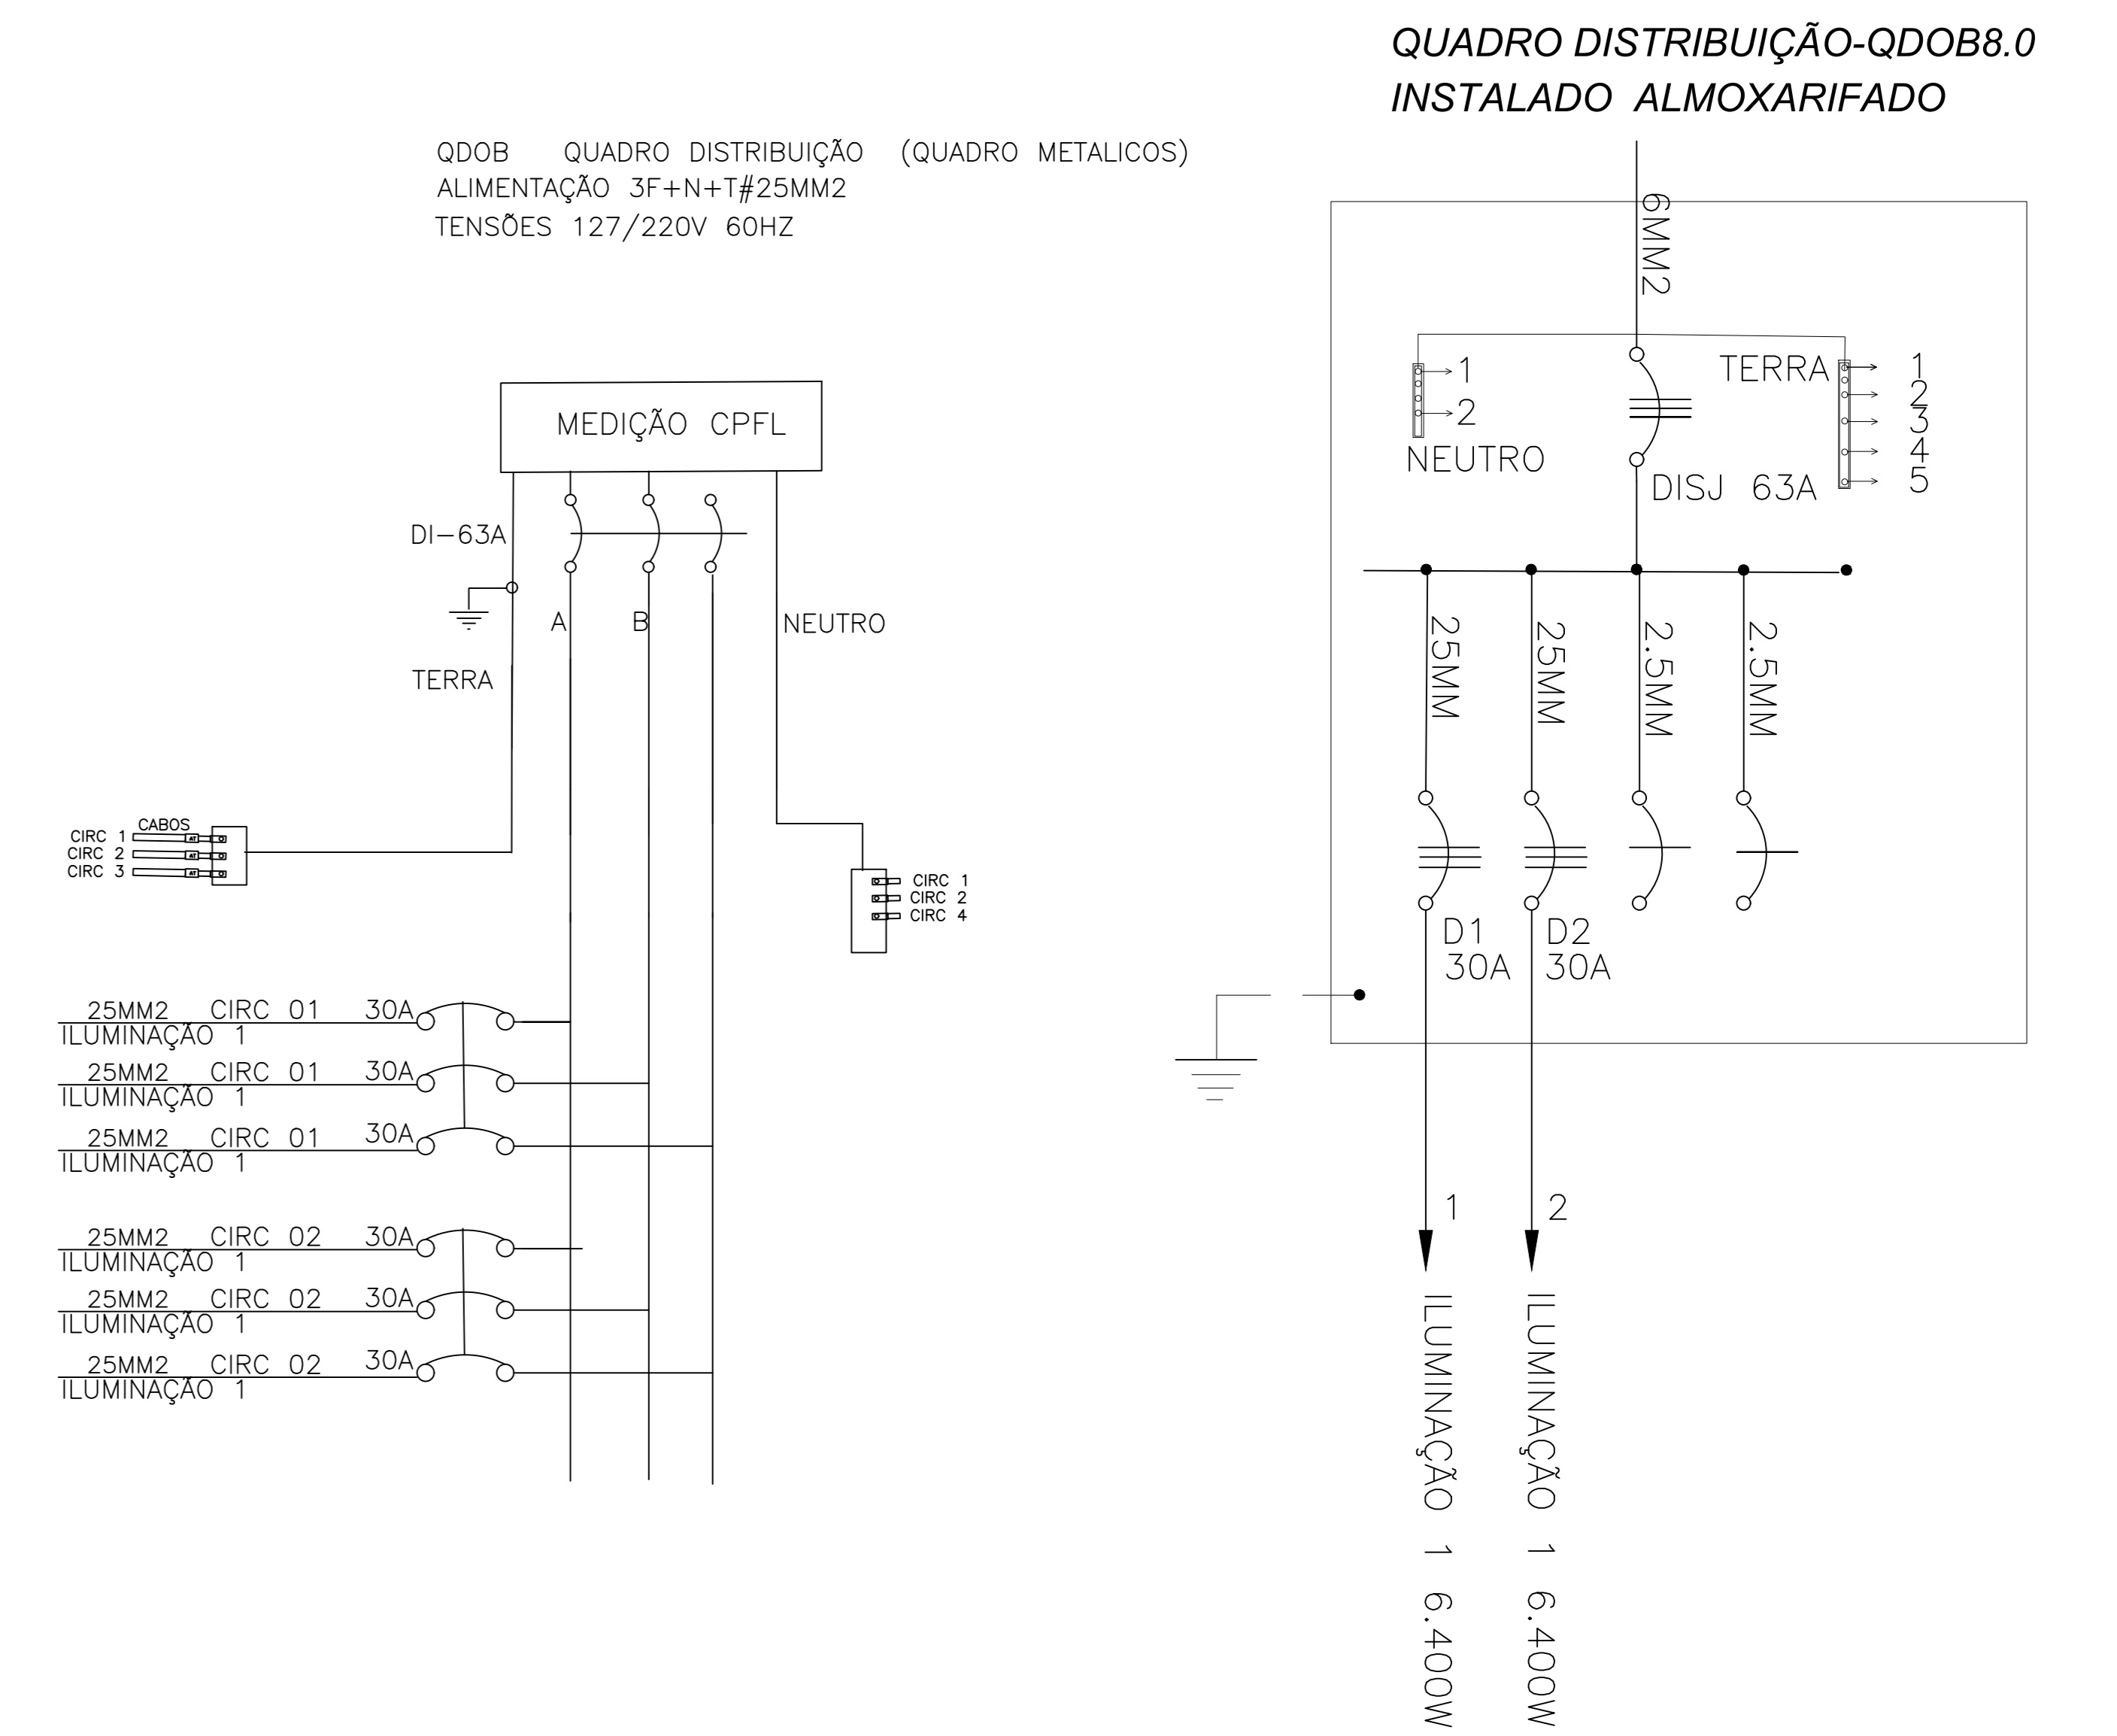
QUADRO DISTRIBUIÇÃO-QDOB8.0
INSTALADO ALMOXARIFADO

QDOB QUADRO DISTRIBUIÇÃO (QUADRO METALICOS)
ALIMENTAÇÃO 3F+N+T#25MM2
TENSÕES 127/220V 60HZ

MEDIÇÃO CPFL

DI-63A

A B NEUTRO

TERRA

CABOS
CIRC 1
CIRC 2
CIRC 3

CIRC 1
CIRC 2
CIRC 4

25MM2 CIRC 01 30A
ILUMINAÇÃO 1
25MM2 CIRC 01 30A
ILUMINAÇÃO 1
25MM2 CIRC 01 30A
ILUMINAÇÃO 1
25MM2 CIRC 02 30A
ILUMINAÇÃO 1
25MM2 CIRC 02 30A
ILUMINAÇÃO 1
25MM2 CIRC 02 30A
ILUMINAÇÃO 1

6MM2

1
2
NEUTRO

TERRA
1
2
3
4
5

DISJ 63A

25MM
25MM
2.5MM
2.5MM

D1
30A
D2
30A

1
2

ILUMINAÇÃO 1 6.400W
ILUMINAÇÃO 1 6.400W